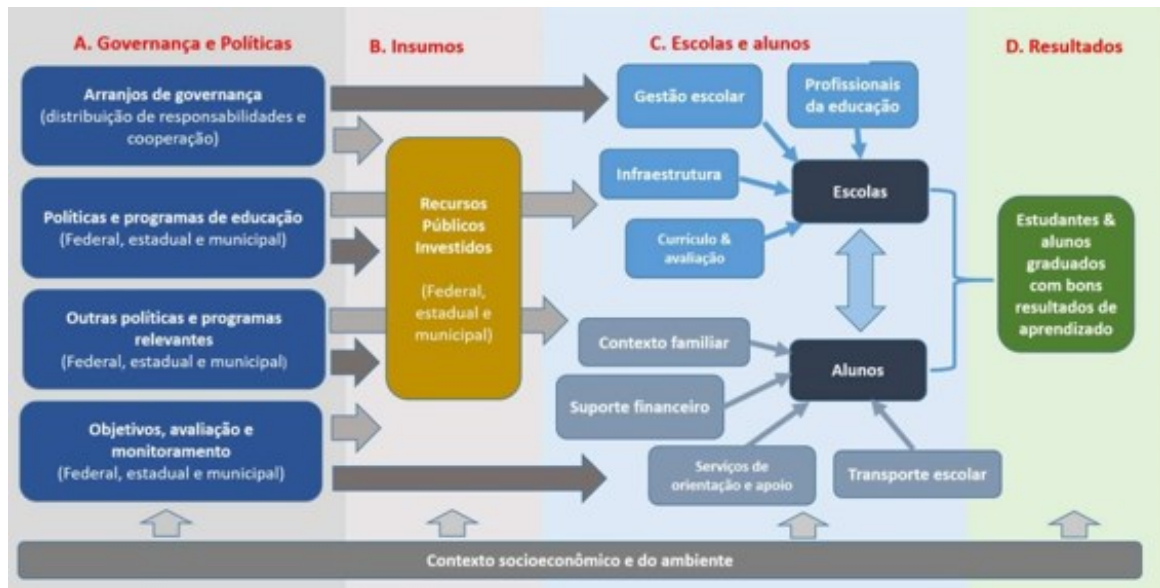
A. Governança e Políticas

Arranjos de governança (distribuição de responsabilidades e cooperação)

Políticas e programas de educação (Federal, estadual e municipal)

Outras políticas e programas relevantes (Federal, estadual e municipal)

Objetivos, avaliação e monitoramento (Federal, estadual e municipal)

B. Insumos

Recursos Públicos Investidos

(Federal, estadual e municipal)

C. Escolas e alunos

Gestão escolar

Profissionais da educação

Infraestrutura

Escolas

Currículo & avaliação

Contexto familiar

Alunos

Suporte financeiro

Serviços de orientação e apoio

Transporte escolar

D. Resultados

Estudantes & alunos graduados com bons resultados de aprendizado

Contexto socioeconômico e do ambiente